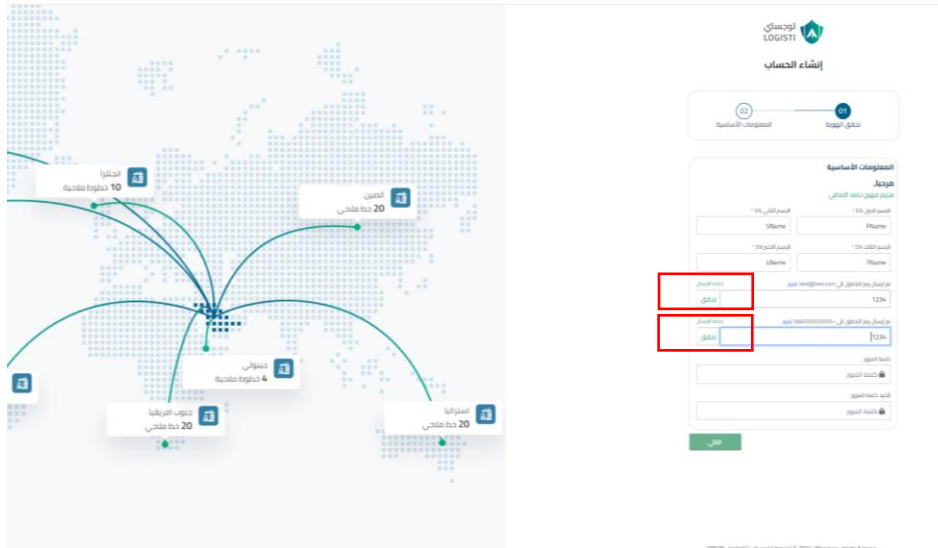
انجلترا
10 خطوط ملاحية

الصين
20 خط ملاحي

جيبوتي
4 خطوط ملاحية

جنوب افريقيا
20 خط ملاحي

استراليا
20 خط ملاحي

لوجستي
LOGISTI

إنشاء الحساب

01
تحقق الهوية

02
المعلومات الأساسية

المعلومات الأساسية

مرحبا,
مريم مهيج حامد الحجاجي

الاسم الأول EN *
FName

الاسم الثاني EN *
SName

الاسم الثالث EN *
TName

الاسم الأخير EN *
LName

تم إرسال رمز التحقق الى test@test.com تغيير
إعادة الإرسال
1234
تحقق

تم إرسال رمز التحقق الى 966000000000+ تغيير
إعادة الإرسال
1234
تحقق

كلمة المرور
كلمة المرور

تأكيد كلمة المرور
كلمة المرور

التالي